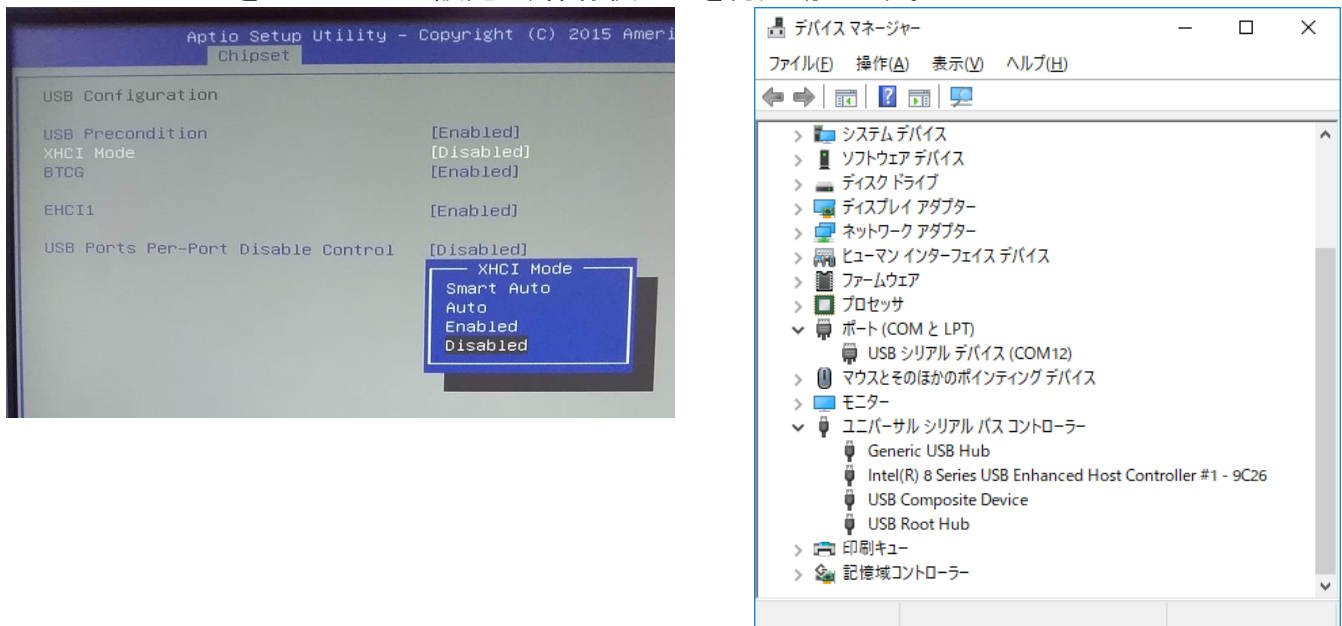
Aptio Setup Utility – Copyright (C) 2015 Ameri
Chipset

USB Configuration

USB Precondition [Enabled]
XHCI Mode [Disabled]
BTCG [Enabled]

EHCI1 [Enabled]

USB Ports Per-Port Disable Control [Disabled]

XHCI Mode
Smart Auto
Auto
Enabled
Disabled

デバイス マネージャー
ファイル(F) 操作(A) 表示(V) ヘルプ(H)

システム デバイス
ソフトウェア デバイス
ディスク ドライブ
ディスプレイ アダプター
ネットワーク アダプター
ヒューマン インターフェイス デバイス
ファームウェア
プロセッサ
ポート (COM と LPT)
USB シリアル デバイス (COM12)
マウスとそのほかのポインティング デバイス
モニター
ユニバーサル シリアル バス コントローラー
Generic USB Hub
Intel(R) 8 Series USB Enhanced Host Controller #1 - 9C26
USB Composite Device
USB Root Hub
印刷キュー
記憶域コントローラー